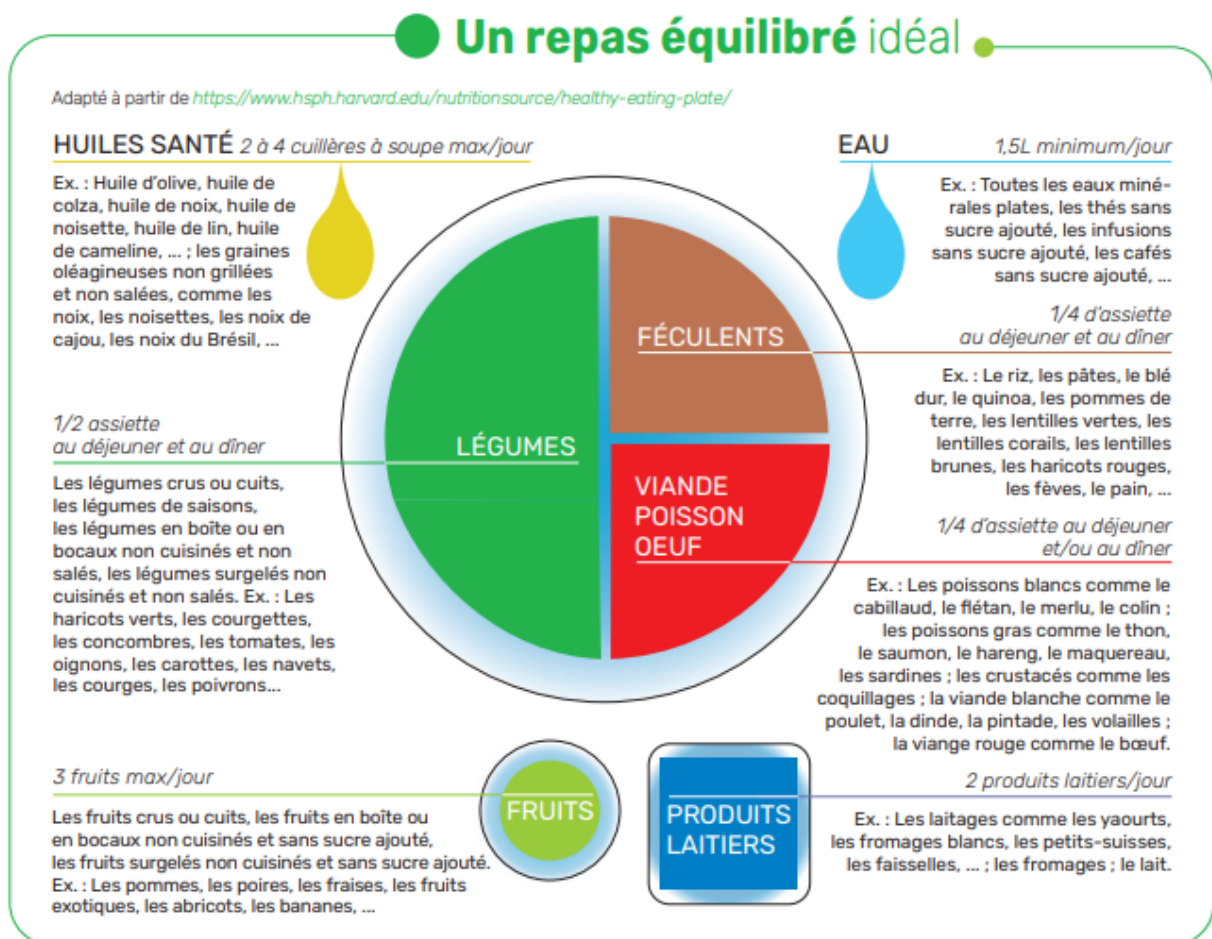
Un repas équilibré idéal

Adapté à partir de https://www.hsph.harvard.edu/nutritionsource/healthy-eating-plate/

HUILES SANTÉ 2 à 4 cuillères à soupe max/jour

Ex. : Huile d'olive, huile de colza, huile de noix, huile de noisette, huile de lin, huile de cameline, ... ; les graines oléagineuses non grillées et non salées, comme les noix, les noisettes, les noix de cajou, les noix du Brésil, ...

EAU 1,5L minimum/jour

Ex. : Toutes les eaux minérales plates, les thés sans sucre ajouté, les infusions sans sucre ajouté, les cafés sans sucre ajouté, ...

FÉCULENTS

1/4 d'assiette au déjeuner et au dîner

Ex. : Le riz, les pâtes, le blé dur, le quinoa, les pommes de terre, les lentilles vertes, les lentilles corails, les lentilles brunes, les haricots rouges, les fèves, le pain, ...

1/2 assiette au déjeuner et au dîner

LÉGUMES

Les légumes crus ou cuits, les légumes de saisons, les légumes en boîte ou en bocaux non cuisinés et non salés, les légumes surgelés non cuisinés et non salés. Ex. : Les haricots verts, les courgettes, les concombres, les tomates, les oignons, les carottes, les navets, les courges, les poivrons...

VIANDE POISSON OEUF

1/4 d'assiette au déjeuner et/ou au dîner

Ex. : Les poissons blancs comme le cabillaud, le flétan, le merlu, le colin ; les poissons gras comme le thon, le saumon, le hareng, le maquereau, les sardines ; les crustacés comme les coquillages ; la viande blanche comme le poulet, la dinde, la pintade, les volailles ; la viange rouge comme le bœuf.

3 fruits max/jour

FRUITS

Les fruits crus ou cuits, les fruits en boîte ou en bocaux non cuisinés et sans sucre ajouté, les fruits surgelés non cuisinés et sans sucre ajouté. Ex. : Les pommes, les poires, les fraises, les fruits exotiques, les abricots, les bananes, ...

PRODUITS LAITIERS

2 produits laitiers/jour

Ex. : Les laitages comme les yaourts, les fromages blancs, les petits-suisses, les faisselles, ... ; les fromages ; le lait.